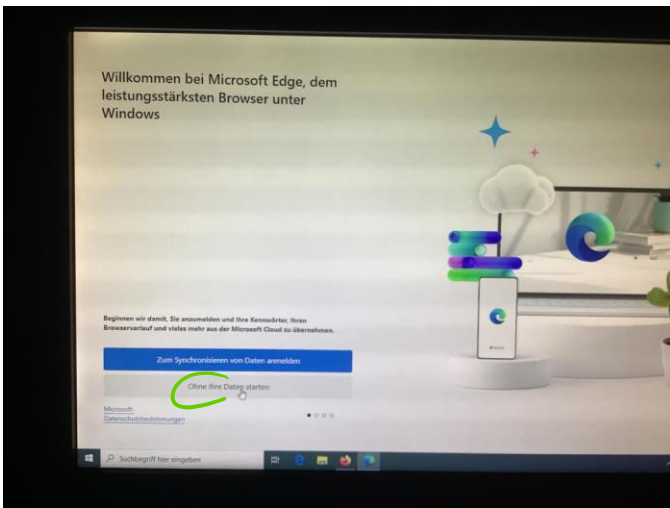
Willkommen bei Microsoft Edge, dem leistungsstärksten Browser unter Windows

Beginnen wir damit, Sie anzumelden und Ihre Kennwörter, Ihren Browserverlauf und vieles mehr aus der Microsoft Cloud zu übernehmen.

Zum Synchronisieren von Daten anmelden

Ohne Ihre Daten starten

Microsoft-Datenschutzbestimmungen

Suchbegriff hier eingeben